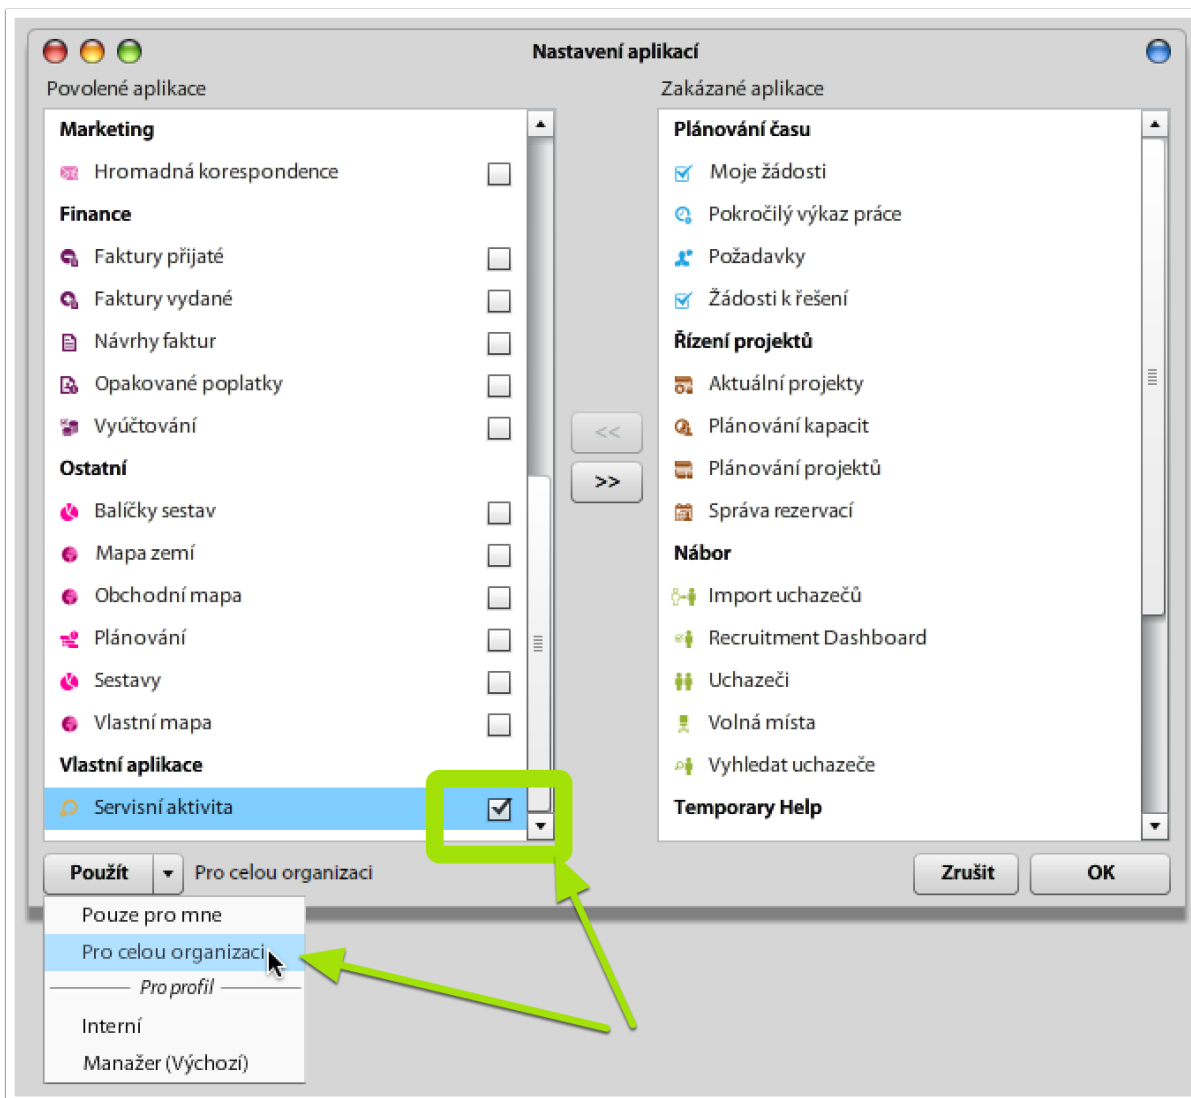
Nastavení aplikací

Povolené aplikace

Marketing
Hromadná korespondence
Finance
Faktury přijaté
Faktury vydané
Návrhy faktur
Opakované poplatky
Vyúčtování
Ostatní
Balíčky sestav
Mapa zemí
Obchodní mapa
Plánování
Sestavy
Vlastní mapa
Vlastní aplikace
Servisní aktivita

Zakázané aplikace

Plánování času
Moje žádosti
Pokročilý výkaz práce
Požadavky
Žádosti k řešení
Řízení projektů
Aktuální projekty
Plánování kapacit
Plánování projektů
Správa rezervací
Nábor
Import uchazečů
Recruitment Dashboard
Uchazeči
Volná místa
Vyhledat uchazeče
Temporary Help

<<
>>

Použít
Pro celou organizaci

Zrušit
OK

Pouze pro mne
Pro celou organizaci
Pro profil
Interní
Manažer (Výchozí)